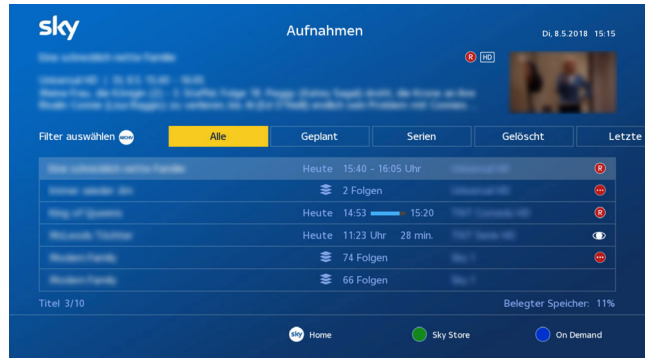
sky

Aufnahmen

Di, 8.5.2018 15:15

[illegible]

R HD

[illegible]

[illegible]

Filter auswählen

Alle

Geplant

Serien

Gelöscht

Letzte

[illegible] Heute 15:40 - 16:05 Uhr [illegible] R

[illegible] 2 Folgen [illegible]

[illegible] Heute 14:53 15:20 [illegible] R

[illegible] Heute 11:23 Uhr 28 min. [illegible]

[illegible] 74 Folgen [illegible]

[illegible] 66 Folgen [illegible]

Titel 3/10

Belegter Speicher: 11%

sky Home

Sky Store

On Demand